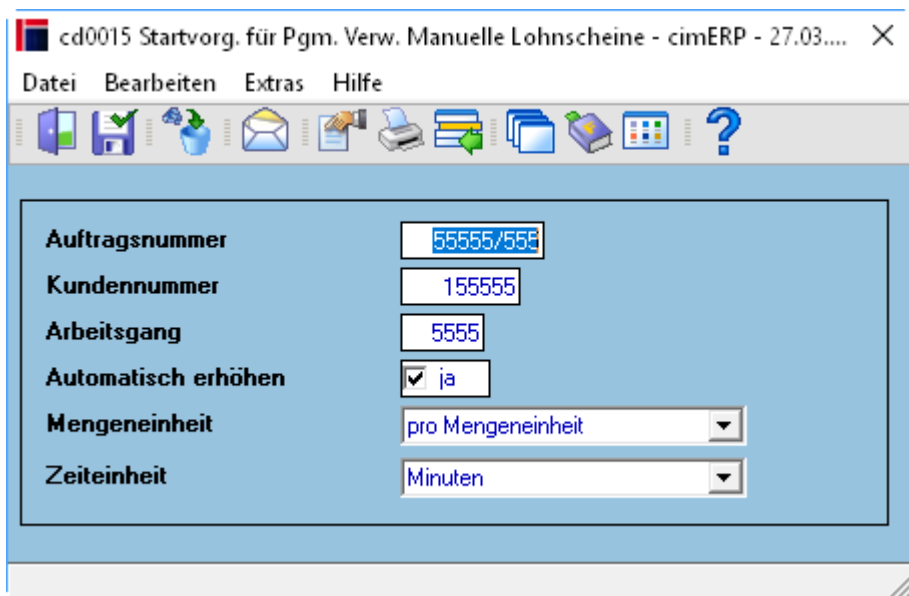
cd0015 Startvorg. für Pgm. Verw. Manuelle Lohnscheine - cimERP - 27.03.... ✕

Datei Bearbeiten Extras Hilfe

| | |
|---|---|
| Auftragsnummer | 55555/555 |
| Kundennummer | 155555 |
| Arbeitsgang | 5555 |
| Automatisch erhöhen | ☑ ja |
| Mengeneinheit | pro Mengeneinheit |
| Zeiteinheit | Minuten |